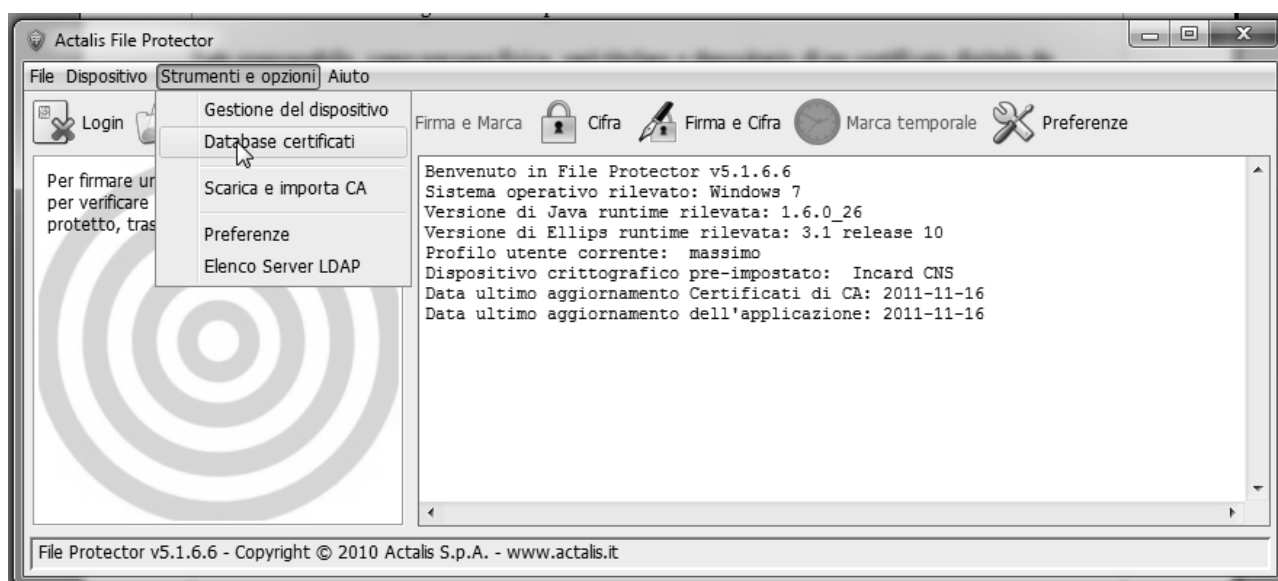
Actalis File Protector

File Dispositivo Strumenti e opzioni Aiuto

Login

Gestione del dispositivo
Database certificati
Scarica e importa CA
Preferenze
Elenco Server LDAP

Firma e Marca Cifra Firma e Cifra Marca temporale Preferenze

Per firmare ur
per verificare
protetto, tras

Benvenuto in File Protector v5.1.6.6
Sistema operativo rilevato: Windows 7
Versione di Java runtime rilevata: 1.6.0_26
Versione di Ellips runtime rilevata: 3.1 release 10
Profilo utente corrente: massimo
Dispositivo crittografico pre-impostato: Incard CNS
Data ultimo aggiornamento Certificati di CA: 2011-11-16
Data ultimo aggiornamento dell'applicazione: 2011-11-16

File Protector v5.1.6.6 - Copyright © 2010 Actalis S.p.A. - www.actalis.it